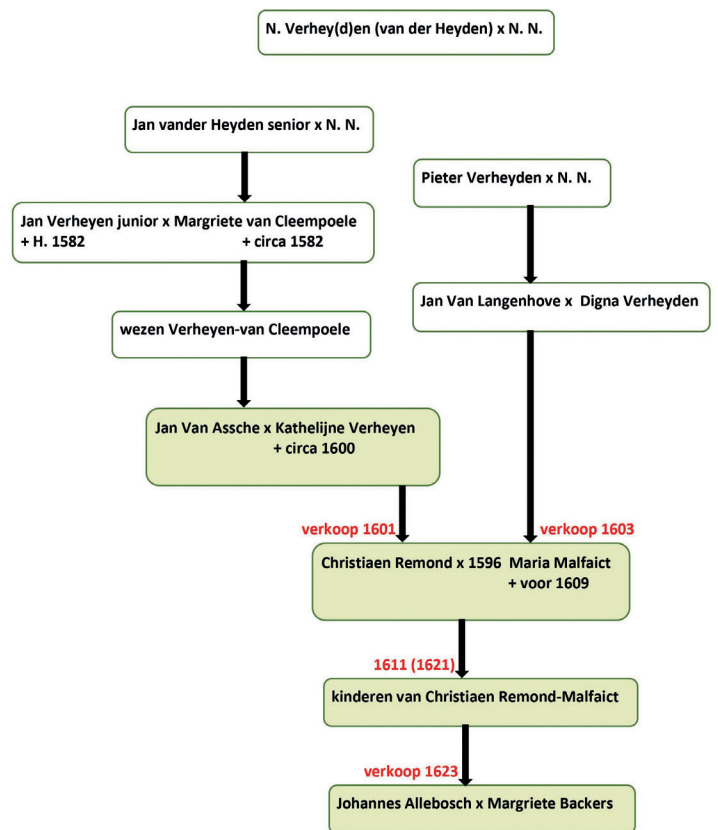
N. Verhey(d)en (van der Heyden) x N. N.

Jan vander Heyden senior x N. N.

Jan Verheyen junior x Margriete van Cleempoele
+ H. 1582 + circa 1582

wezen Verheyen-van Cleempoele

Jan Van Assche x Kathelijne Verheyen
+ circa 1600

Pieter Verheyden x N. N.

Jan Van Langenhove x Digna Verheyden

verkoop 1601

verkoop 1603

Christiaen Remond x 1596 Maria Malfaict
+ voor 1609

1611 (1621)

kinderen van Christiaen Remond-Malfaict

verkoop 1623

Johannes Allebosch x Margriete Backers